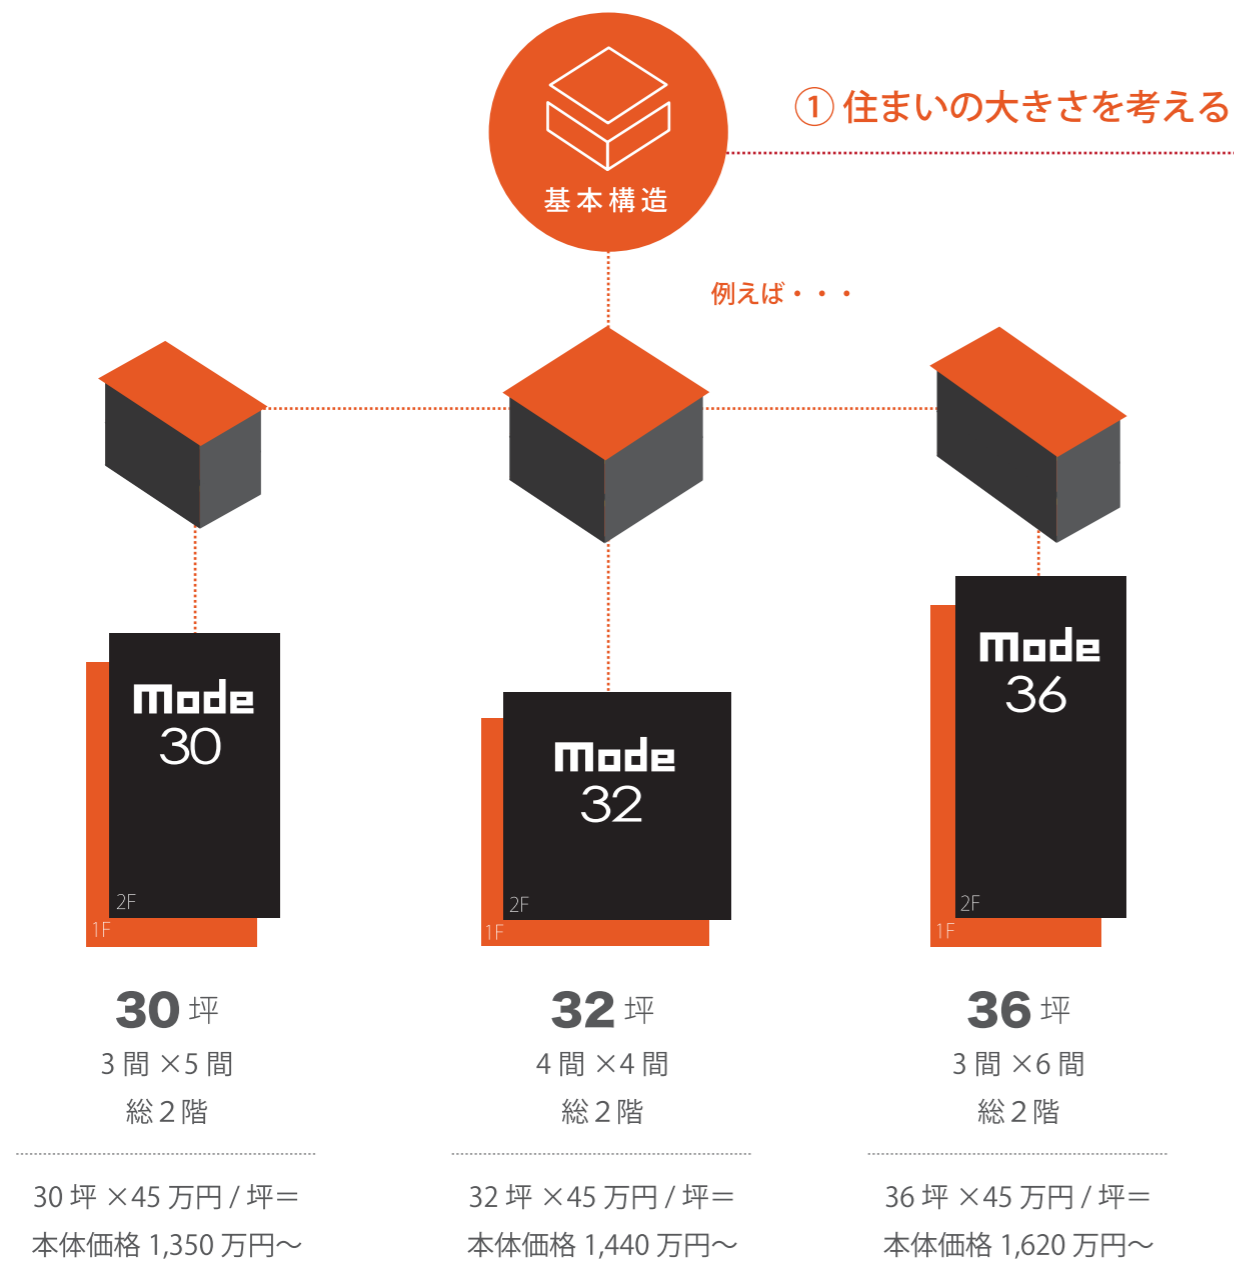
基本構造

① 住まいの大きさを考える

例えば・・・

Mode
30

2F
1F

Mode
32

2F
1F

Mode
36

2F
1F

30 坪
3 間 ×5 間
総 2 階

30 坪 ×45 万円 / 坪＝
本体価格 1,350 万円～

32 坪
4 間 ×4 間
総 2 階

32 坪 ×45 万円 / 坪＝
本体価格 1,440 万円～

36 坪
3 間 ×6 間
総 2 階

36 坪 ×45 万円 / 坪＝
本体価格 1,620 万円～